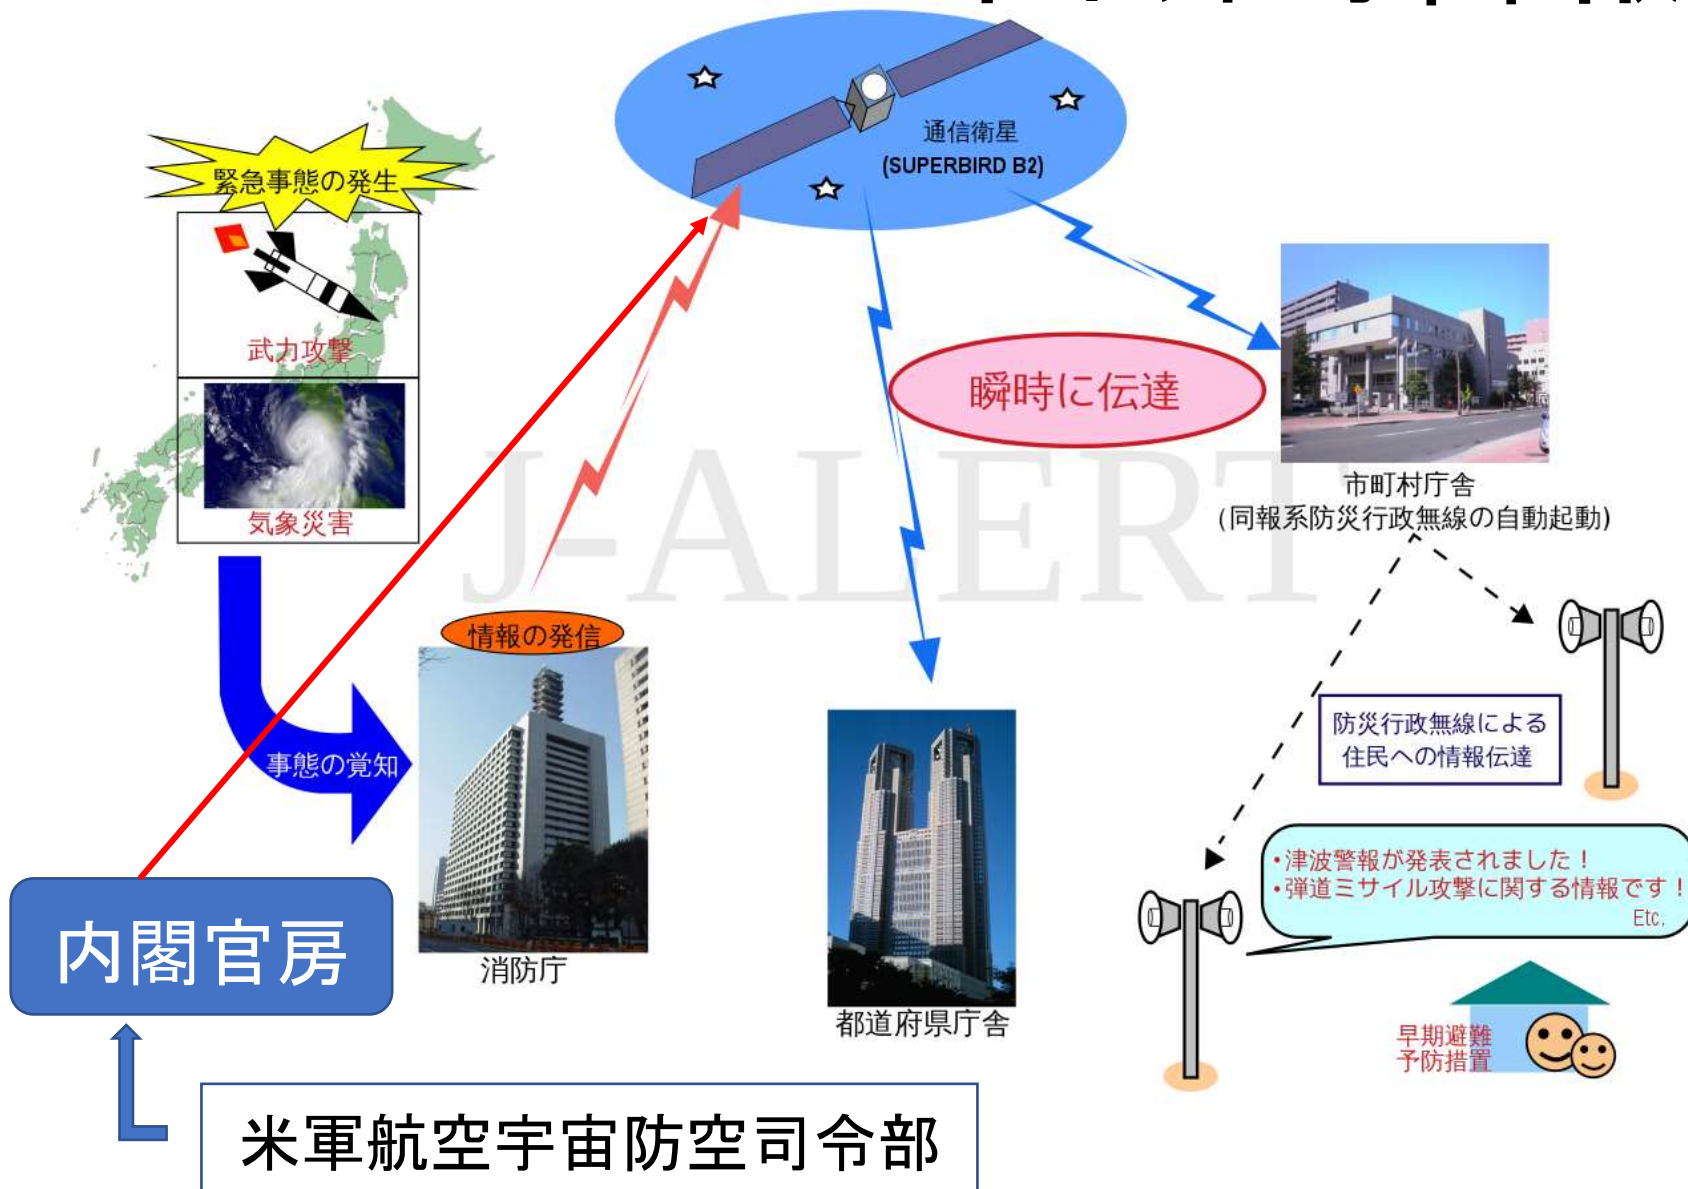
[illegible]

緊急事態の発生

武力攻撃

気象災害

通信衛星
(SUPERBIRD B2)

瞬時に伝達

J-ALERT

市町村庁舎
(同報系防災行政無線の自動起動)

情報の発信

事態の覚知

消防庁

都道府県庁舎

防災行政無線による住民への情報伝達

・津波警報が発表されました！
・弾道ミサイル攻撃に関する情報です！
Etc.

早期避難
予防措置

内閣官房

米軍航空宇宙防空司令部